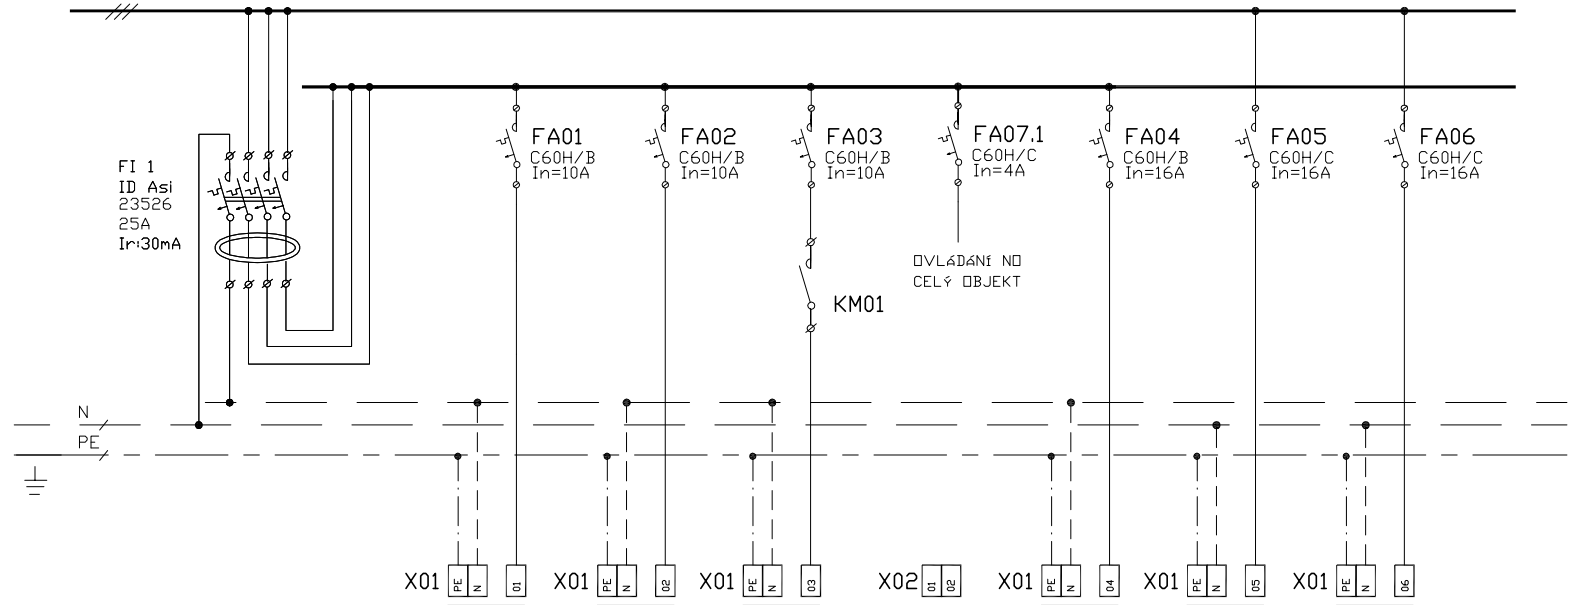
FI 1
ID Asi
23526
25A
Ir:30mA

FA01
C60H/B
In=10A

FA02
C60H/B
In=10A

FA03
C60H/B
In=10A

FA07.1
C60H/C
In=4A

FA04
C60H/B
In=16A

FA05
C60H/C
In=16A

FA06
C60H/C
In=16A

OVLÁDÁNÍ NO
CELÝ OBJEKT

KM01

N
PE

X01 PE N 01
X01 PE N 02
X01 PE N 03
X02 01 02
X01 PE N 04
X01 PE N 05
X01 PE N 06